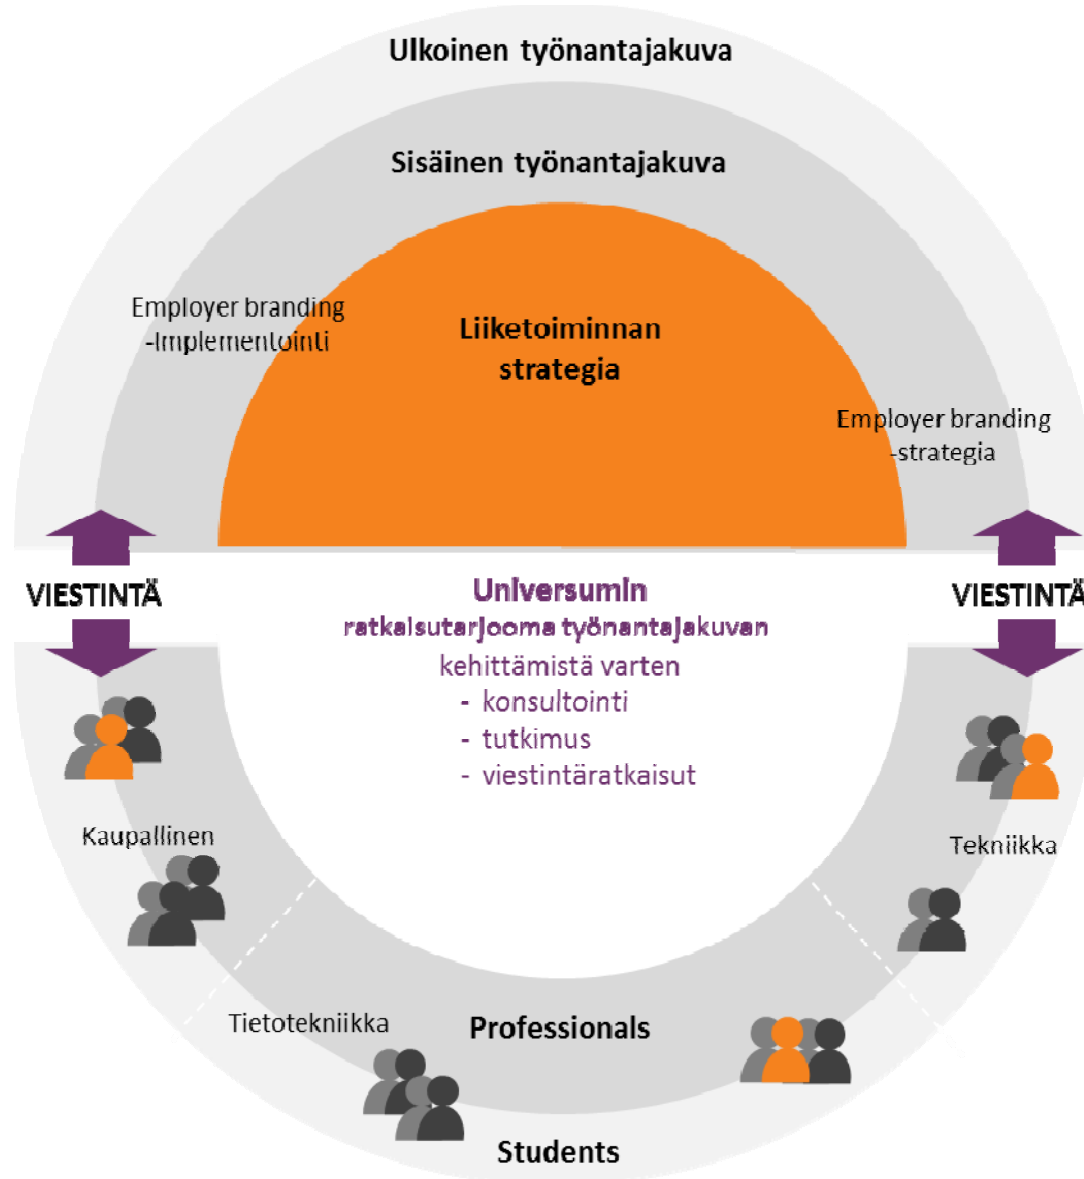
Ulkoinen työnantajakuva

Sisäinen työnantajakuva

Employer branding -Implementointi

Liiketoiminnan strategia

Employer branding -strategia

VIESTINTÄ

Universumin ratkaisutarjooma työnantajakuvan kehittämistä varten
- konsultointi
- tutkimus
- viestintäratkaisut

VIESTINTÄ

Kaupallinen

Tekniikka

Tietotekniikka

Professionals

Students